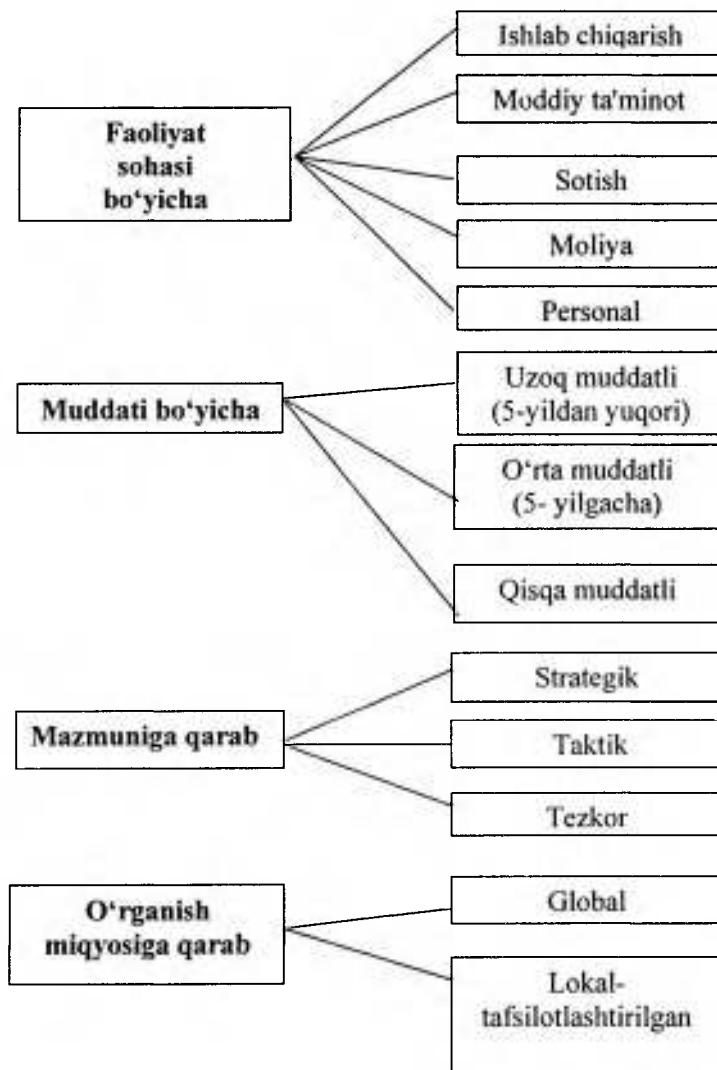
Faoliyat sohasi bo‘yicha

Ishlab chiqarish

Moddiy ta'minot

Sotish

Moliya

Personal

Muddati bo‘yicha

Uzoq muddatli (5-yildan yuqori)

O‘rta muddatli (5- yilgacha)

Qisqa muddatli

Mazmuniga qarab

Strategik

Taktik

Tezkor

O‘rganish miqyosiga qarab

Global

Lokal-tafsilotlashtirilgan